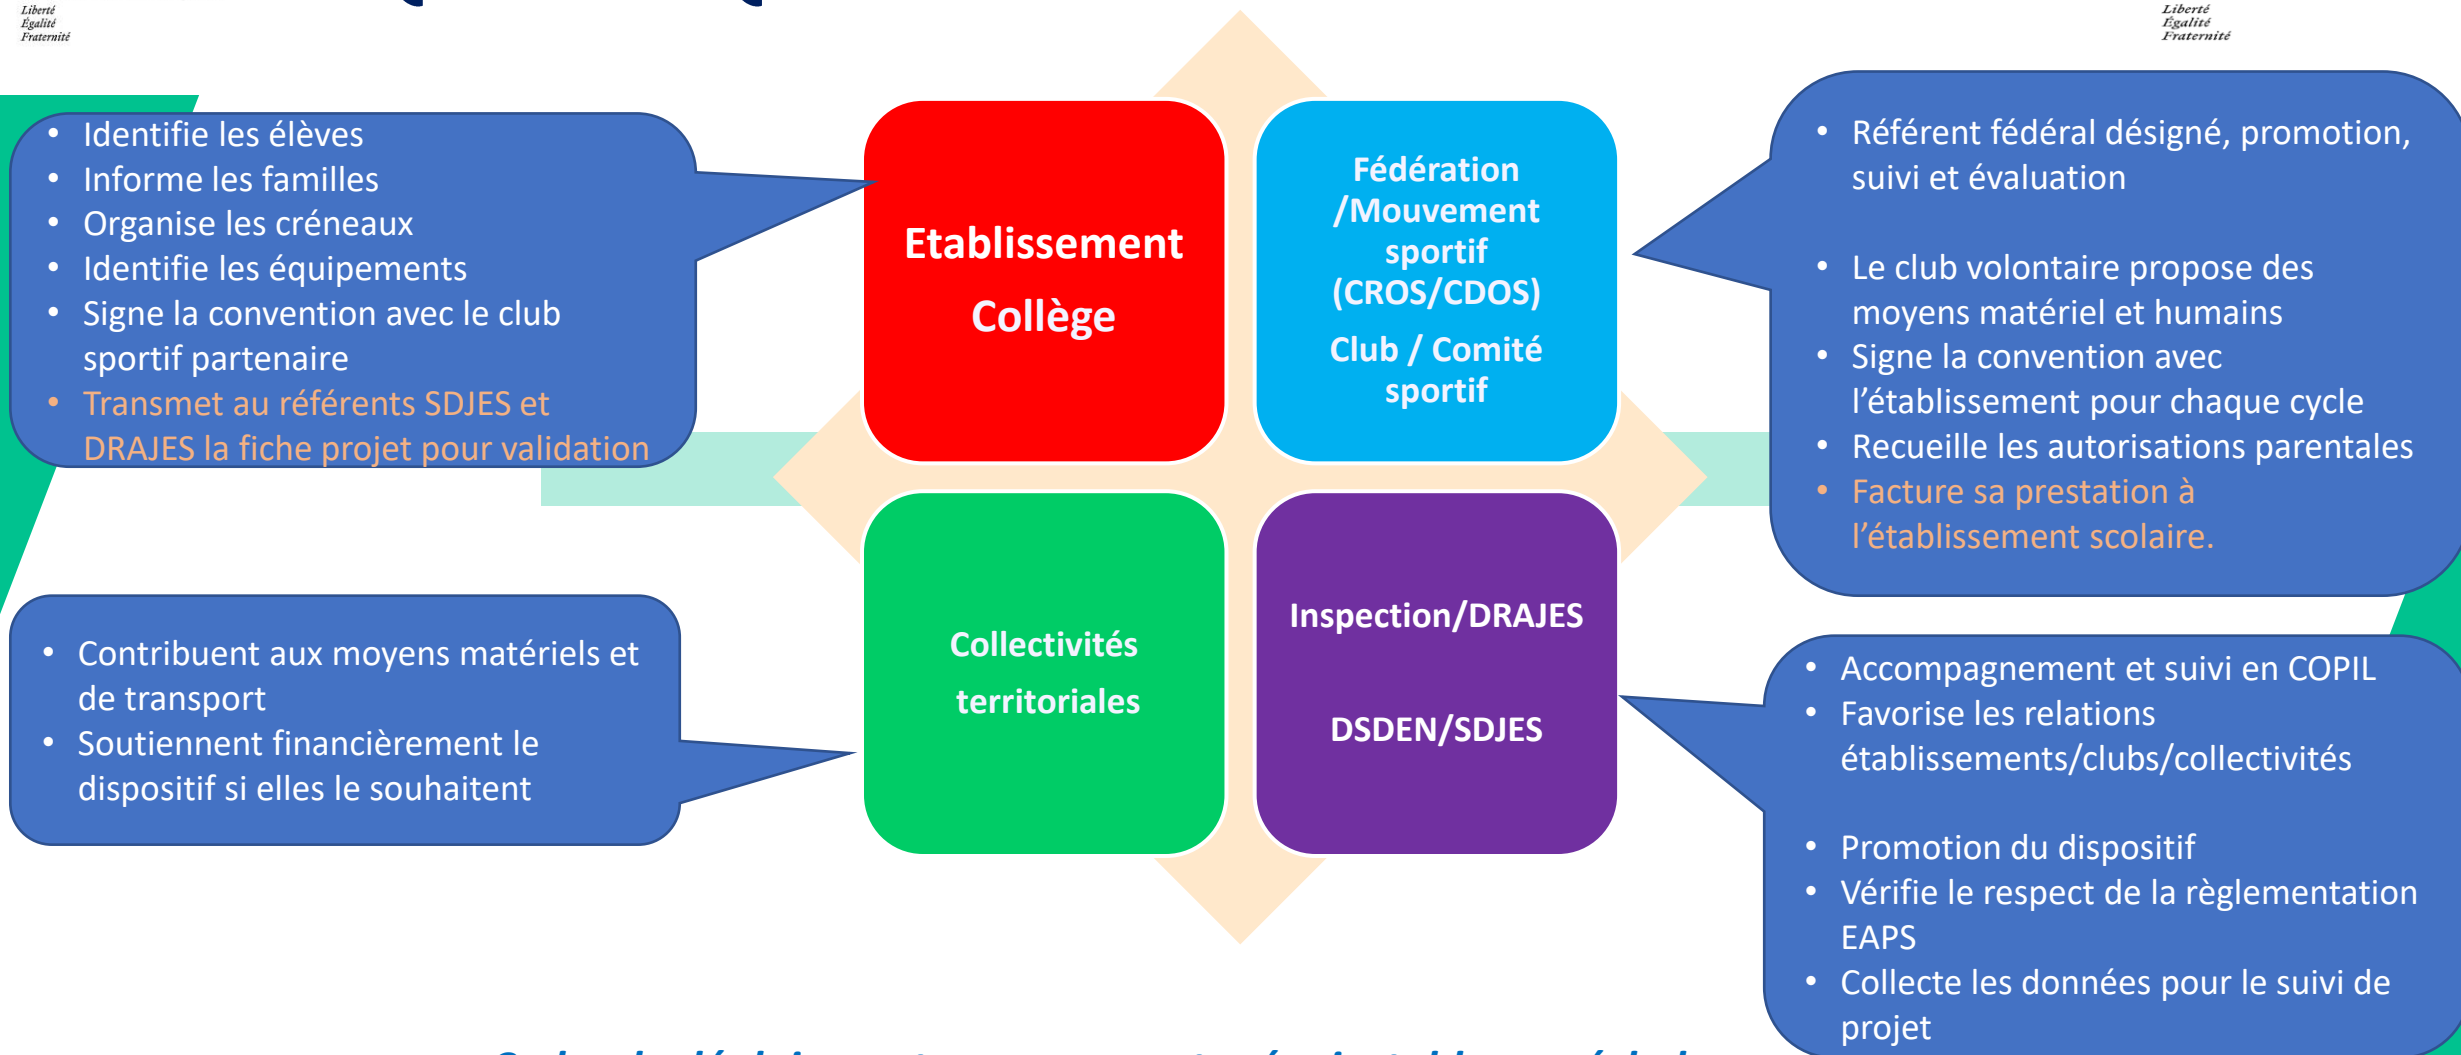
Liberté
Égalité
Fraternité

Liberté
Égalité
Fraternité

- Identifie les élèves
- Informe les familles
- Organise les créneaux
- Identifie les équipements
- Signe la convention avec le club sportif partenaire
- Transmet au référents SDJES et DRAJES la fiche projet pour validation

Etablissement

Collège

Fédération /Mouvement sportif (CROS/CDOS)

Club / Comité sportif

- Référent fédéral désigné, promotion, suivi et évaluation

- Le club volontaire propose des moyens matériel et humains
- Signe la convention avec l'établissement pour chaque cycle
- Recueille les autorisations parentales
- Facture sa prestation à l'établissement scolaire.

- Contribuent aux moyens matériels et de transport
- Soutiennent financièrement le dispositif si elles le souhaitent

Collectivités territoriales

Inspection/DRAJES

DSDEN/SDJES

- Accompagnement et suivi en COPIL
- Favorise les relations établissements/clubs/collectivités

- Promotion du dispositif
- Vérifie le respect de la règlementation EAPS
- Collecte les données pour le suivi de projet

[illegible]